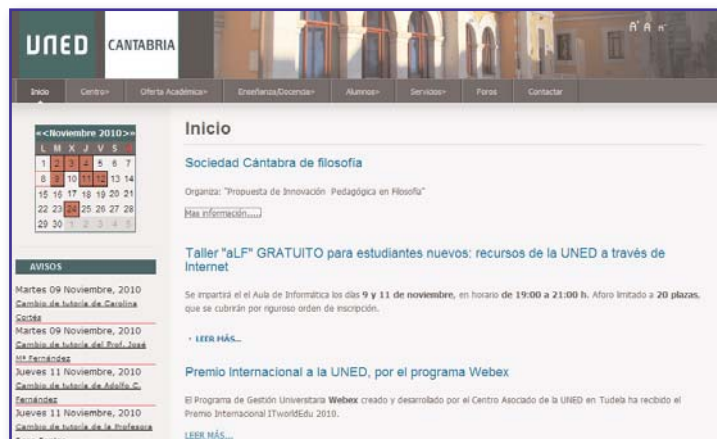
UNED CANTABRIA

A A A

Inicio | Centro» | Oferta Académica» | Enseñanza/Docencia» | Alumnos» | Servicios» | Foros | Contactar

«<Noviembre 2010>»

| L | M | X | J | V | S | D |
|---|---|---|---|---|---|---|
| 1 | 2 | 3 | 4 | 5 | 6 | 7 |
| 8 | 9 | 10 | 11 | 12 | 13 | 14 |
| 15 | 16 | 17 | 18 | 19 | 20 | 21 |
| 22 | 23 | 24 | 25 | 26 | 27 | 28 |
| 29 | 30 | 1 | 2 | 3 | 4 | 5 |

AVISOS

Martes 09 Noviembre, 2010
Cambio de tutoría de Carolina Cortés
Martes 09 Noviembre, 2010
Cambio de tutoría del Prof. José Mª Fernández
Jueves 11 Noviembre, 2010
Cambio de tutoría de Adolfo C. Fernández
Jueves 11 Noviembre, 2010
Cambio de tutoría de la Profesora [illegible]

Inicio

Sociedad Cántabra de filosofía

Organiza: "Propuesta de Innovación Pedagógica en Filosofía"

Mas información.....

Taller "aLF" GRATUITO para estudiantes nuevos: recursos de la UNED a través de Internet

Se impartirá en el Aula de Informática los días 9 y 11 de noviembre, en horario de 19:00 a 21:00 h. Aforo limitado a 20 plazas, que se cubrirán por riguroso orden de inscripción.

› LEER MÁS...

Premio Internacional a la UNED, por el programa Webex

El Programa de Gestión Universitaria Webex creado y desarrollado por el Centro Asociado de la UNED en Tudela ha recibido el Premio Internacional ITworldEdu 2010.

LEER MÁS...